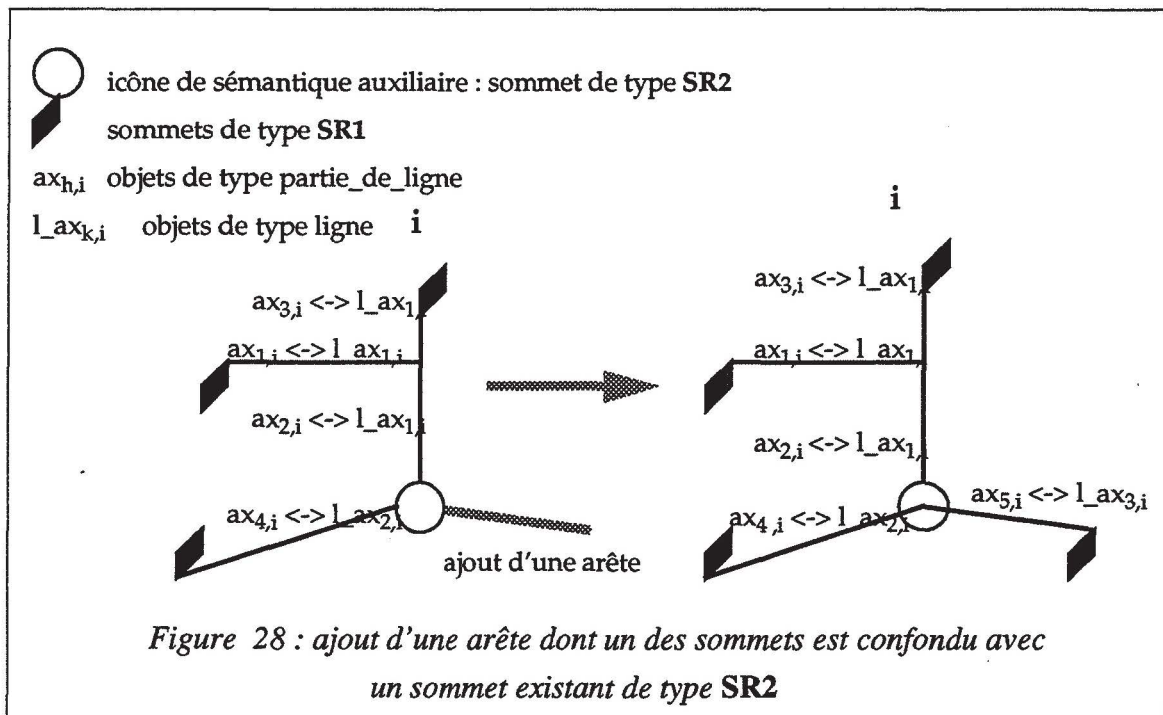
icône de sémantique auxiliaire : sommet de type **SR2**

sommets de type **SR1**

$ax_{h,i}$ objets de type partie_de_ligne

$l\_ax_{k,i}$ objets de type ligne

i

$ax_{3,i}$ <-> $l\_ax_{1,i}$

$ax_{1,i}$ <-> $l\_ax_{1,i}$

$ax_{2,i}$ <-> $l\_ax_{1,i}$

$ax_{4,i}$ <-> $l\_ax_{2,i}$

ajout d'une arête

i

$ax_{3,i}$ <-> $l\_ax_{1,i}$

$ax_{1,i}$ <-> $l\_ax_{1,i}$

$ax_{2,i}$ <-> $l\_ax_{1,i}$

$ax_{4,i}$ <-> $l\_ax_{2,i}$

$ax_{5,i}$ <-> $l\_ax_{3,i}$

*Figure 28 : ajout d'une arête dont un des sommets est confondu avec un sommet existant de type* **SR2**